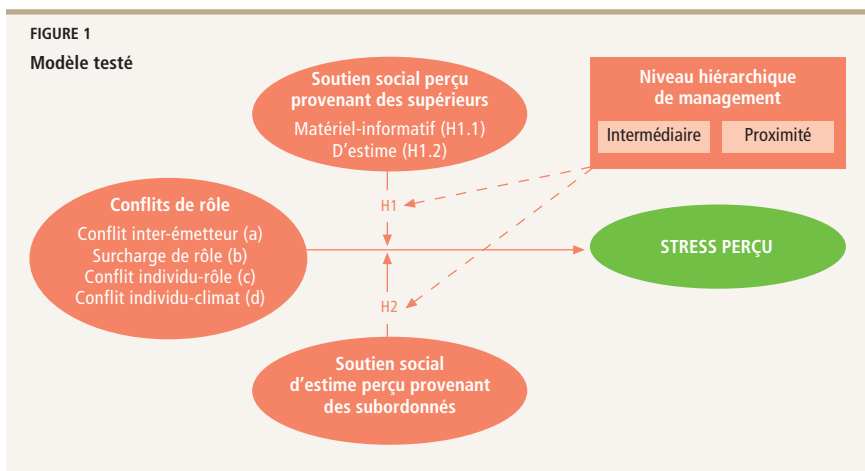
FIGURE 1

Modèle testé

Soutien social perçu provenant des supérieurs

Matériel-informatif (H1.1)
D'estime (H1.2)

Niveau hiérarchique de management

Intermédiaire

Proximité

H1

Conflits de rôle

Conflit inter-émetteur (a)
Surcharge de rôle (b)
Conflit individu-rôle (c)
Conflit individu-climat (d)

STRESS PERÇU

H2

Soutien social d'estime perçu provenant des subordonnés